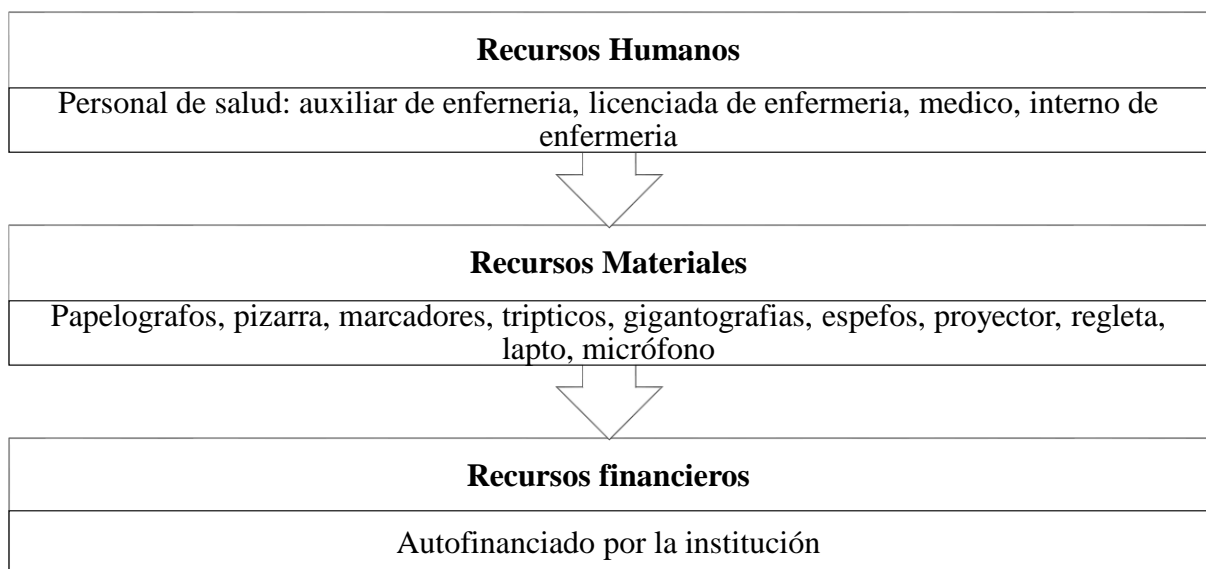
**Recursos Humanos**

Personal de salud: auxiliar de enferneria, licenciada de enfermeria, medico, interno de enfermeria

**Recursos Materiales**

Papelografos, pizarra, marcadores, tripticos, gigantografias, espefos, proyector, regleta, lapto, micrófono

**Recursos financieros**

Autofinanciado por la institución